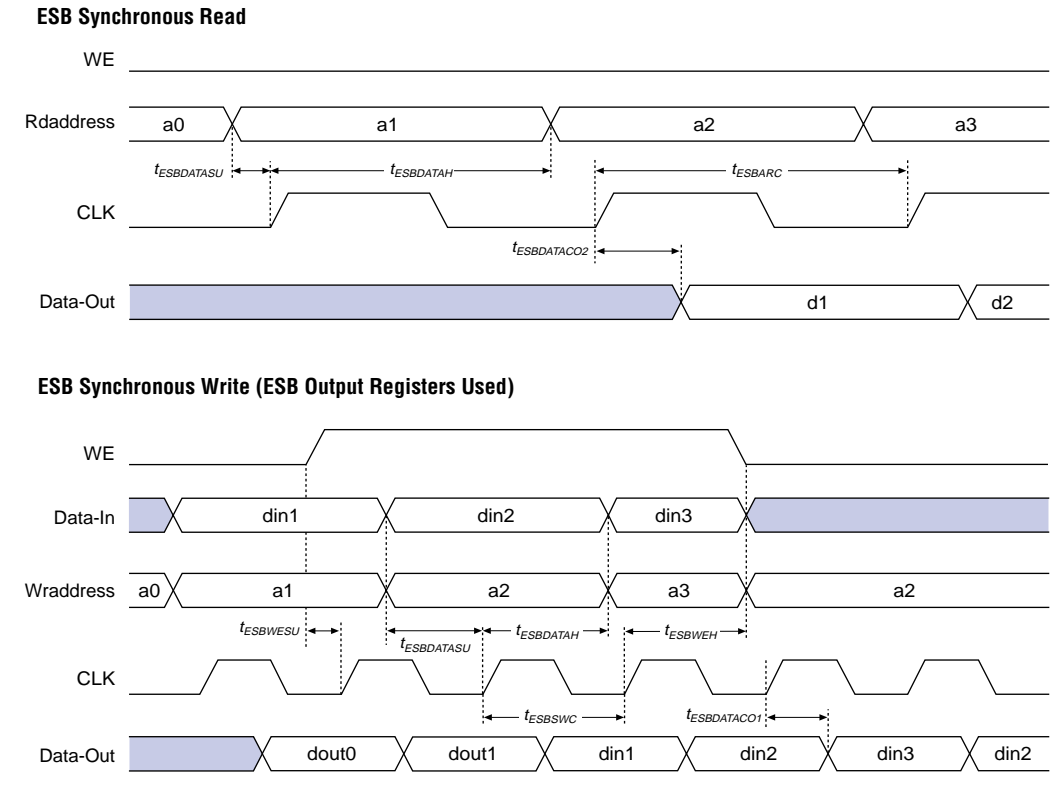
ESB Synchronous Read

WE

Rdaddress a0 a1 a2 a3

$t_{ESBDATASU}$ $t_{ESBDATAH}$ $t_{ESBARC}$

CLK

$t_{ESBDATACO2}$

Data-Out d1 d2

ESB Synchronous Write (ESB Output Registers Used)

WE

Data-In din1 din2 din3

Wraddress a0 a1 a2 a3 a2

$t_{ESBWESU}$ $t_{ESBDATASU}$ $t_{ESBDATAH}$ $t_{ESBWEH}$

CLK

$t_{ESBSWC}$ $t_{ESBDATACO1}$

Data-Out dout0 dout1 din1 din2 din3 din2